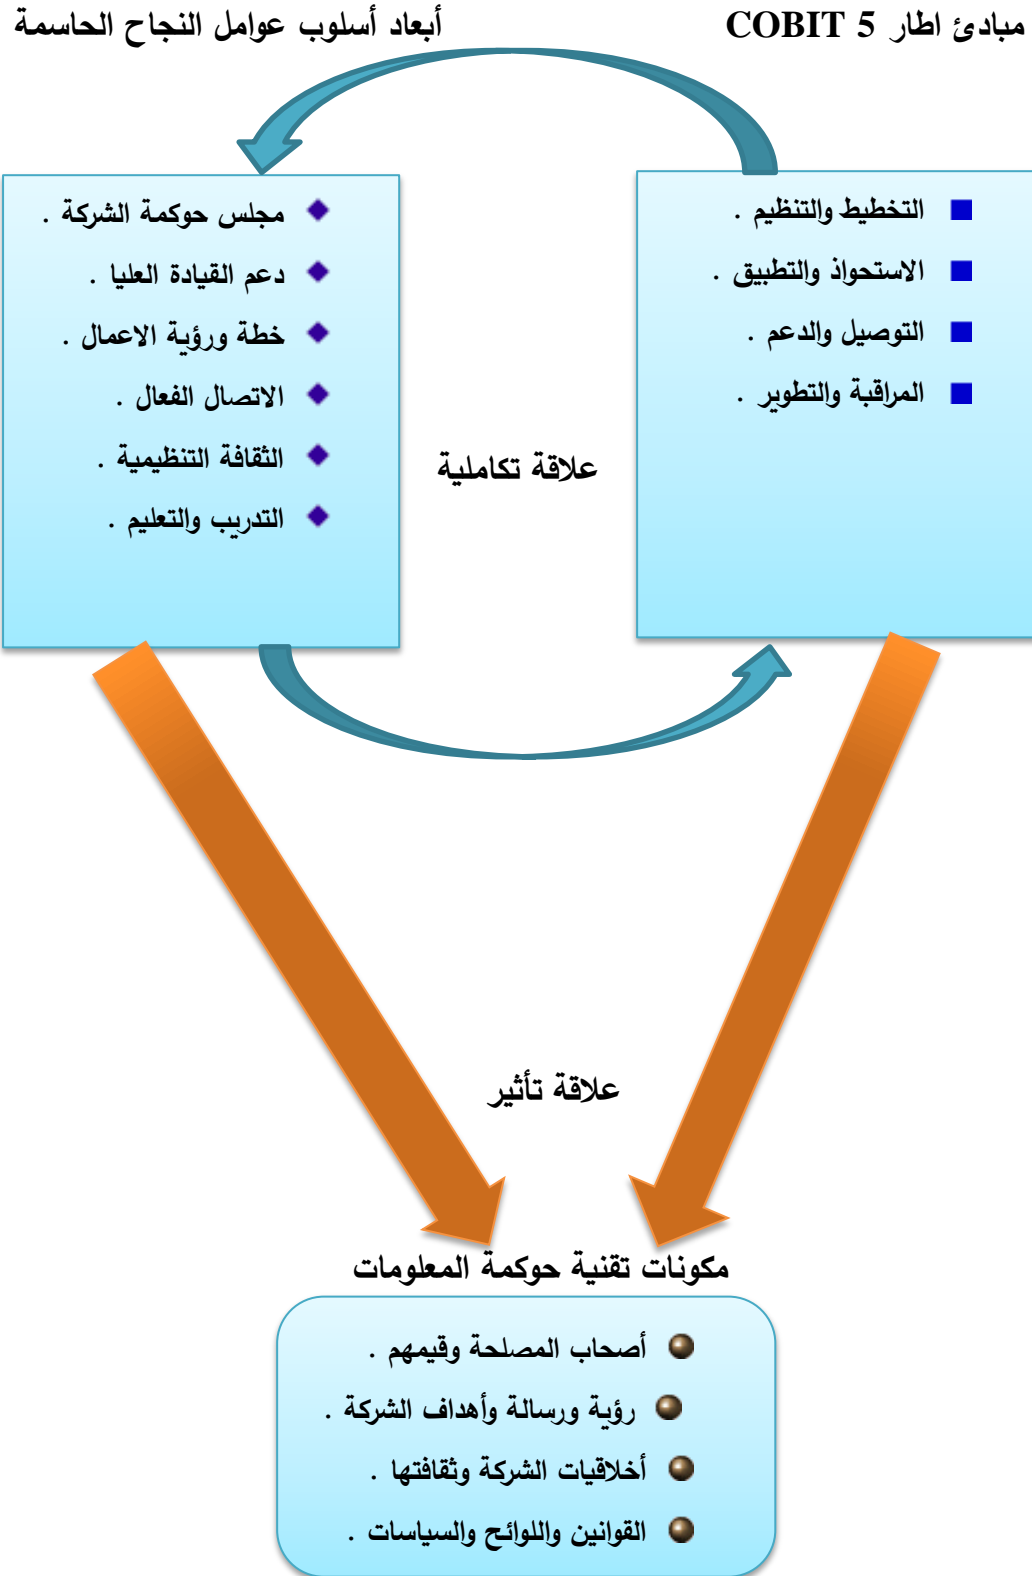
مبادئ اطار COBIT 5

أبعاد أسلوب عوامل النجاح الحاسمة

التخطيط والتنظيم .
الاستحواذ والتطبيق .
التوصيل والدعم .
المراقبة والتطوير .

مجلس حوكمة الشركة .
دعم القيادة العليا .
خطة ورؤية الاعمال .
الاتصال الفعال .
الثقافة التنظيمية .
التدريب والتعليم .

علاقة تكاملية

علاقة تأثير

مكونات تقنية حوكمة المعلومات

أصحاب المصلحة وقيمهم .
رؤية ورسالة وأهداف الشركة .
أخلاقيات الشركة وثقافتها .
القوانين واللوائح والسياسات .